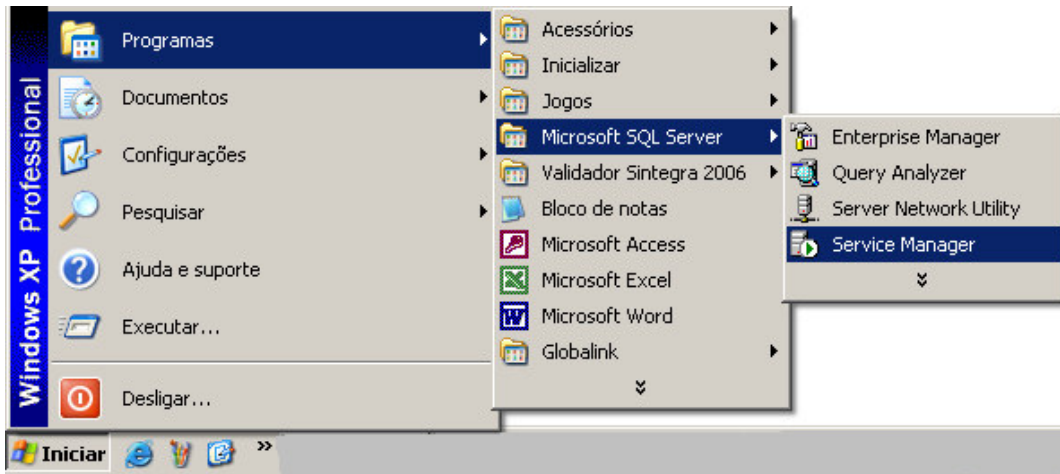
Windows XP Professional

Programas
Documentos
Configurações
Pesquisar
Ajuda e suporte
Executar...
Desligar...

Acessórios
Inicializar
Jogos
Microsoft SQL Server
Validador Sintegra 2006
Bloco de notas
Microsoft Access
Microsoft Excel
Microsoft Word
Globalink

Enterprise Manager
Query Analyzer
Server Network Utility
Service Manager

Iniciar